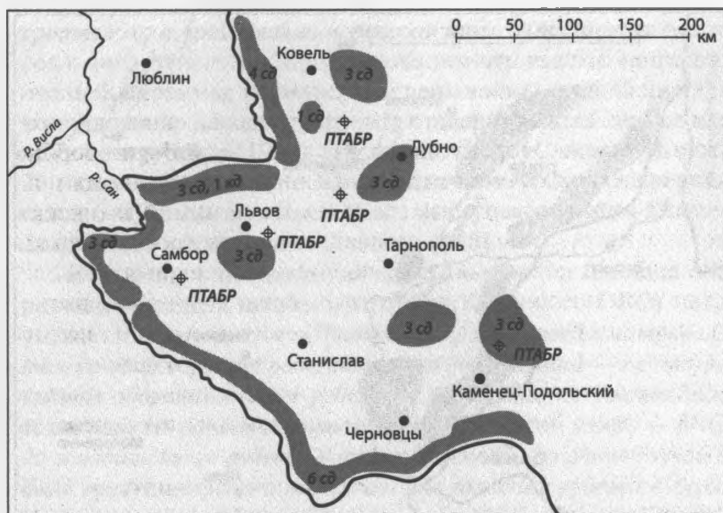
0 50 100 150 200 км

Люблин

Ковель

4 сд

3 сд

1 сд

ПТАБР

р. Висла

р. Сан

Дубно

3 сд

3 сд, 1 кд

ПТАБР

Львов

ПТАБР

3 сд

Самбор

3 сд

Тарнополь

ПТАБР

3 сд

3 сд

ПТАБР

Станислав

Каменец-Подольский

Черновцы

6 сд